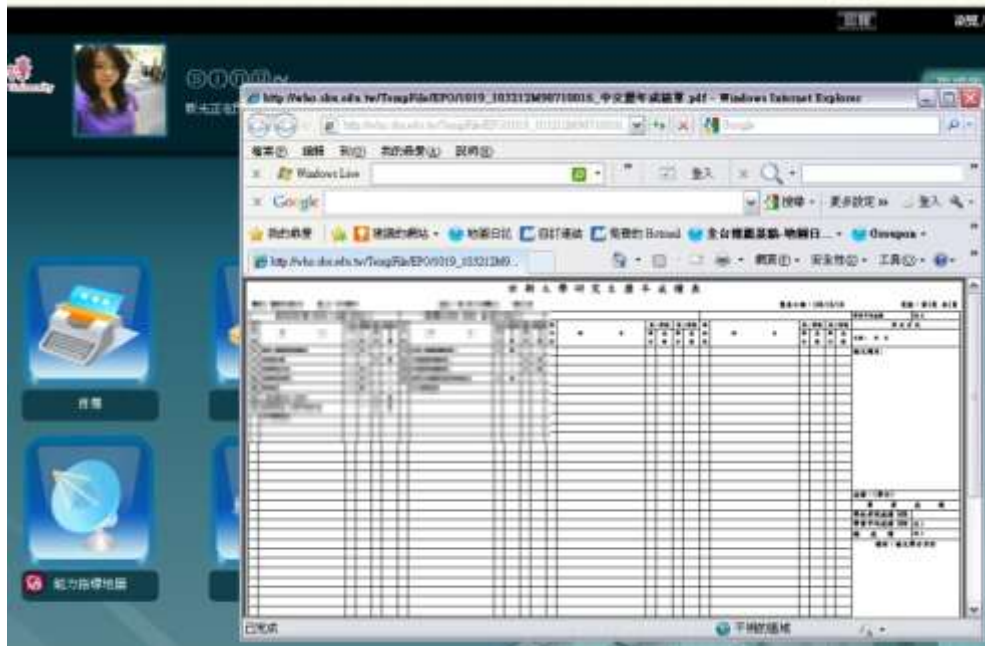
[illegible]

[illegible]

http://who.sbn.edu.tw/TempFile/EPO/1019_103212M98710018_中文體年成績單.pdf - Windows Internet Explorer

Google

檔案(F) 編輯 檢視(V) 我的最愛(A) 說明(H)

Windows Live

登入

Google

搜尋 更多設定 登入

我的最愛 建議的網站 免費日記 自訂連結 免費的 Hotmail 全台種類基點-驗證日... Groupon

http://who.sbn.edu.tw/TempFile/EPO/1019_103212M9...

網頁(P) 安全性(S) 工具(O)

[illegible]

首頁

能力指標地圖

已完成

千網際網路